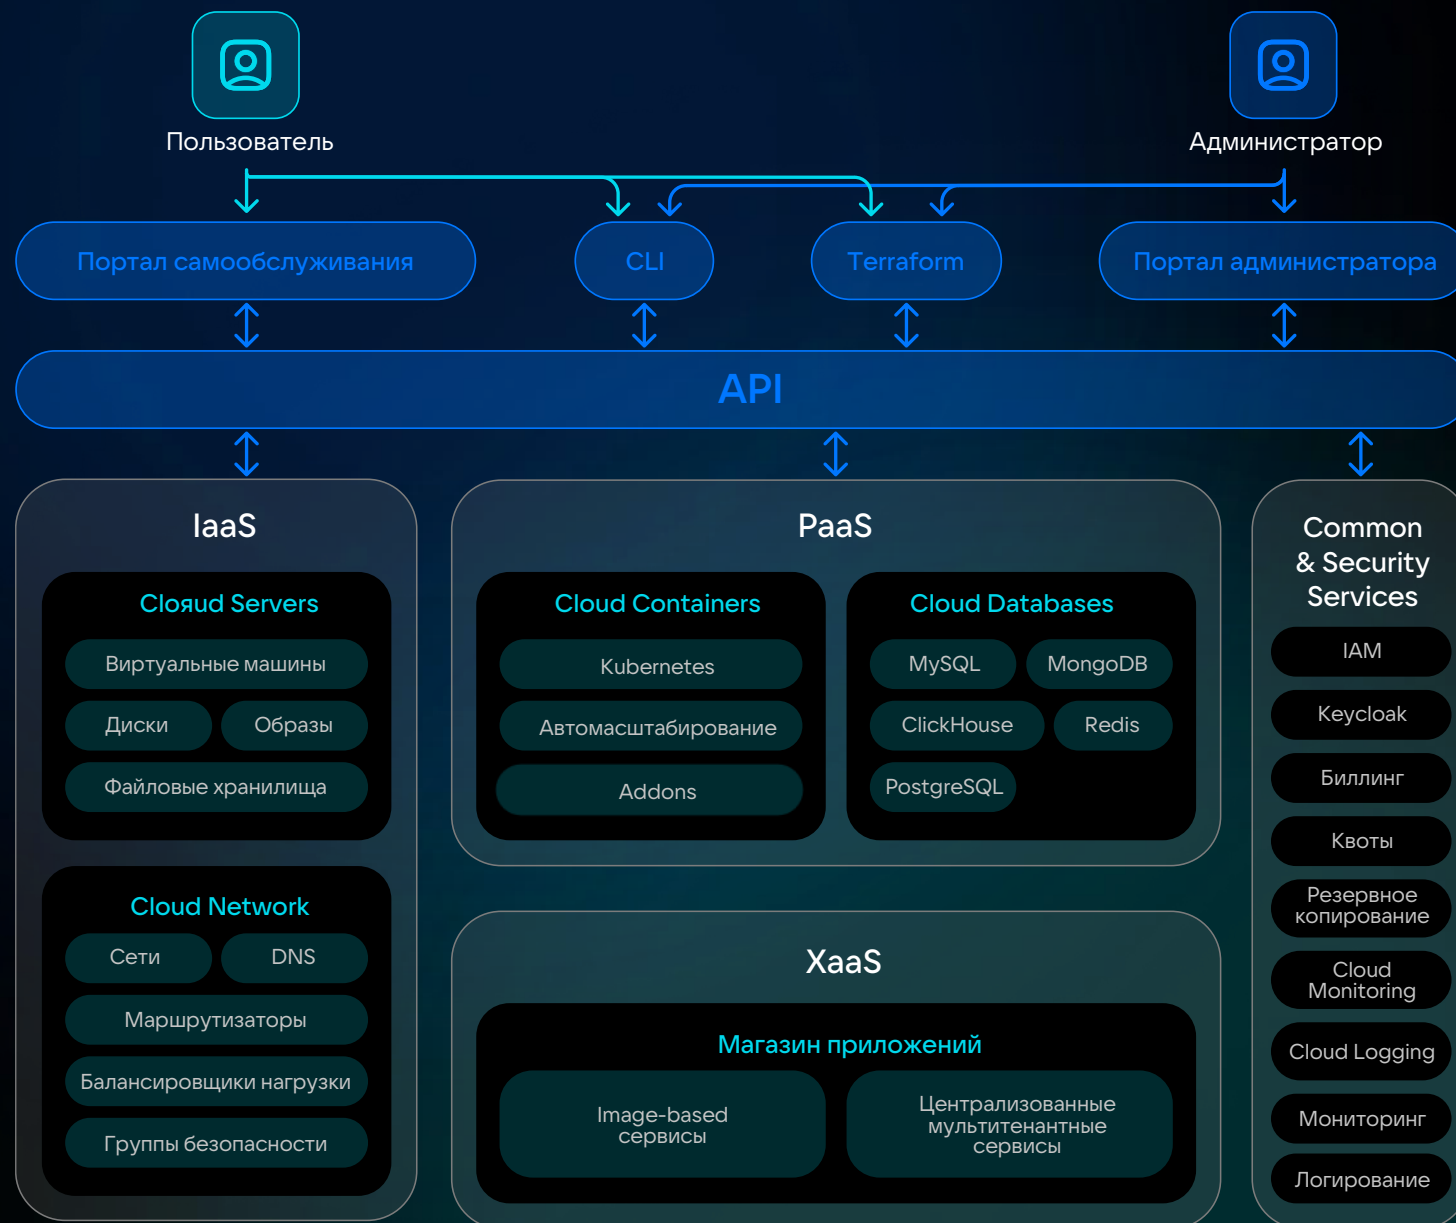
Пользователь

Администратор

Портал самообслуживания

CLI

Terraform

Портал администратора

API

IaaS

Closud Servers

Виртуальные машины

Диски

Образы

Файловые хранилища

Cloud Network

Сети

DNS

Маршрутизаторы

Балансировщики нагрузки

Группы безопасности

PaaS

Cloud Containers

Kubernetes

Автомасштабирование

Addons

Cloud Databases

MySQL

MongoDB

ClickHouse

Redis

PostgreSQL

XaaS

Магазин приложений

Image-based сервисы

Централизованные мультитенантные сервисы

Common & Security Services

IAM

Keycloak

Биллинг

Квоты

Резервное копирование

Cloud Monitoring

Cloud Logging

Мониторинг

Логирование